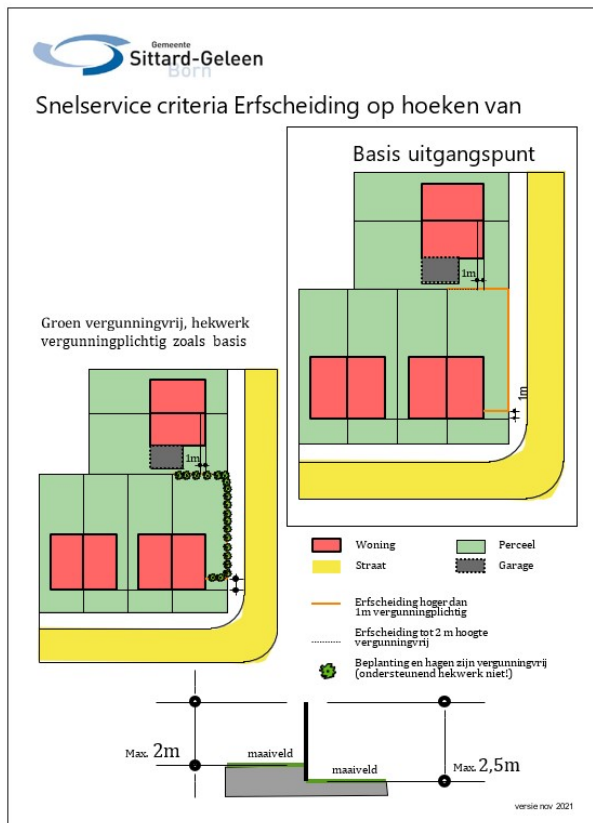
Gemeente
Sittard-Geleen
Born

Snelservice criteria Erfscheiding op hoeken van

Basis uitgangspunt

1m

1m

Groen vergunningvrij, hekwerk vergunningplichtig zoals basis

1m

Woning

Perceel

Straat

Garage

Erfscheiding hoger dan 1m vergunningplichtig

Erfscheiding tot 2 m hoogte vergunningvrij

Beplanting en hagen zijn vergunningvrij (ondersteunend hekwerk niet!)

Max. 2m

maaiveld

maaiveld

Max. 2,5m

versie nov 2021